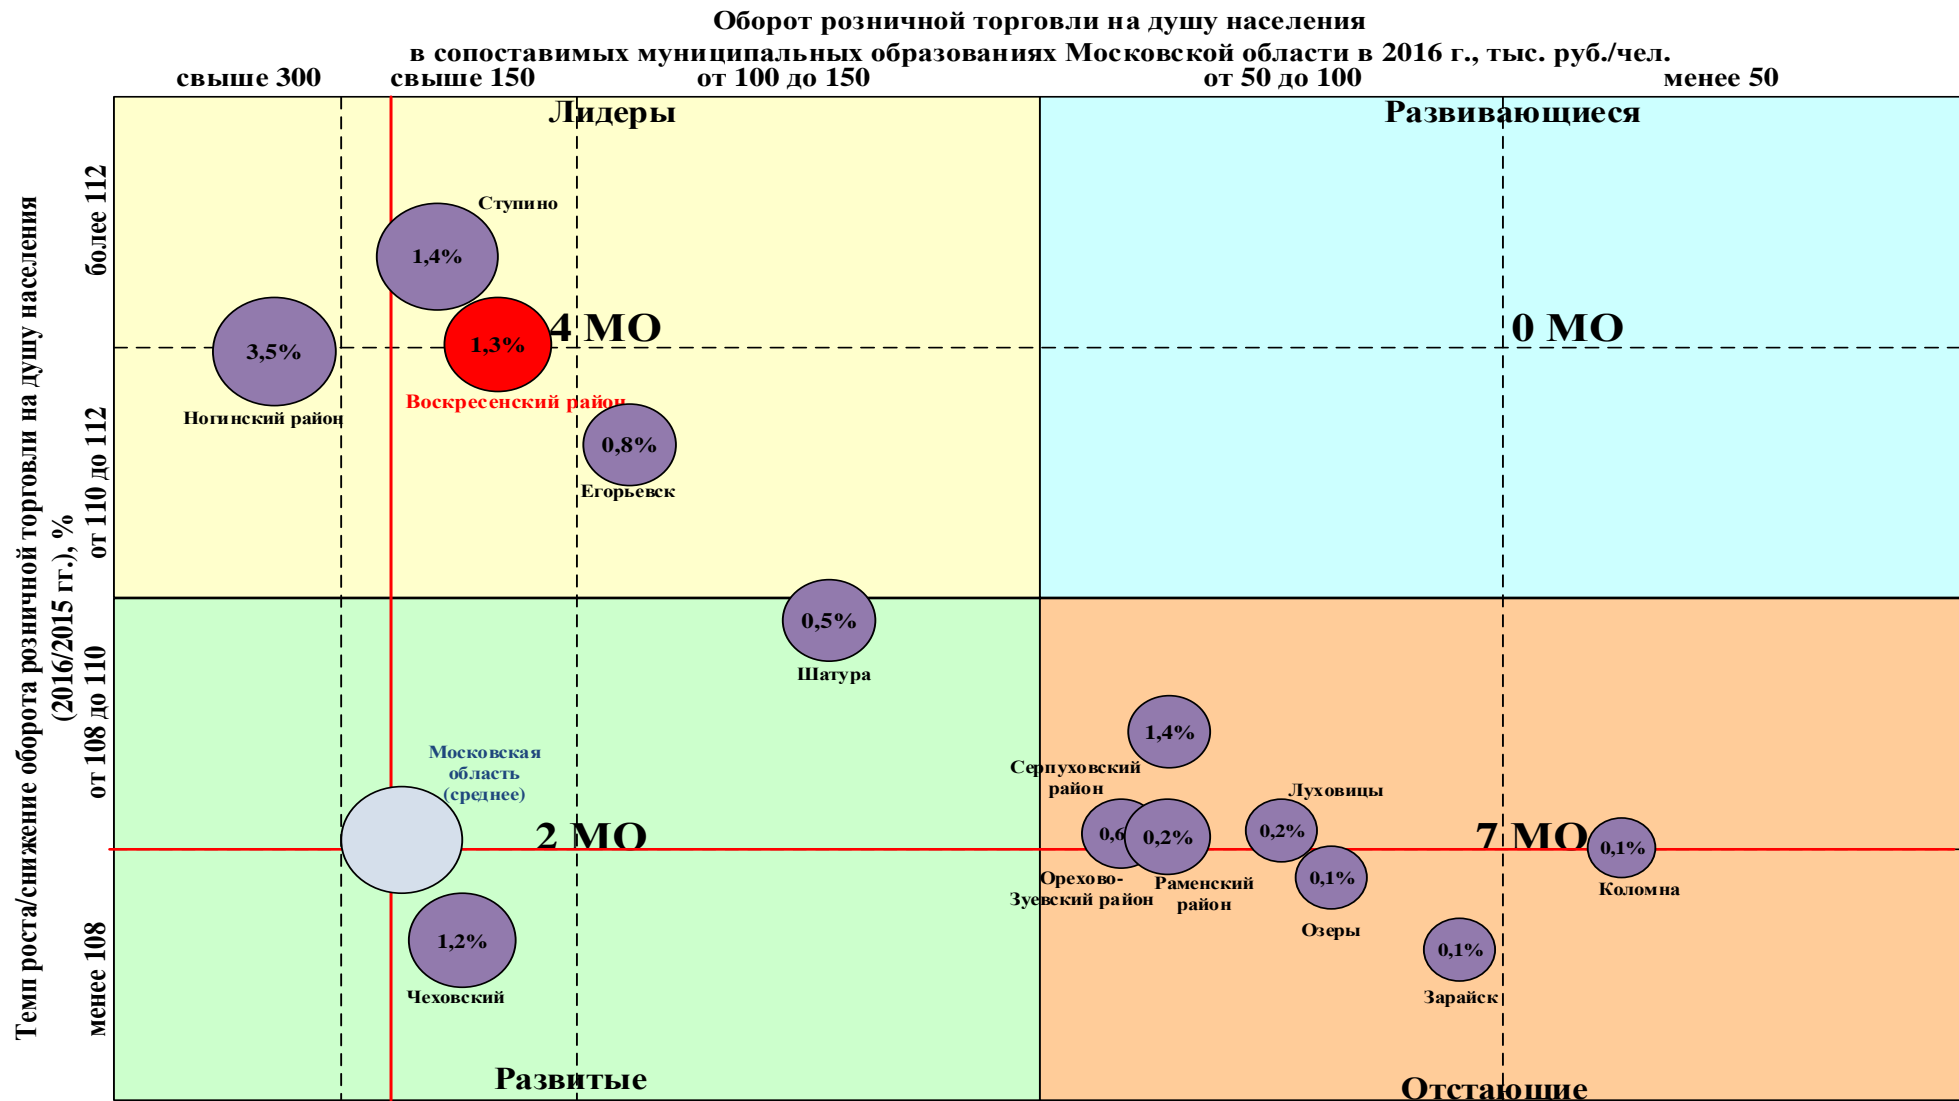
Оборот розничной торговли на душу населения
в сопоставимых муниципальных образованиях Московской области в 2016 г., тыс. руб./чел.

свыше 300 свыше 150 от 100 до 150 от 50 до 100 менее 50

Темп роста/снижение оборота розничной торговли на душу населения (2016/2015 гг.), %

более 112
от 110 до 112
от 108 до 110
менее 108

Лидеры
Развивающиеся
Развитые
Отстающие

4 МО
0 МО
2 МО
7 МО

Ступино 1,4%
3,5% Ногинский район
1,3% Воскресенский район
0,8% Егорьевск
0,5% Шатура
Московская область (среднее)
1,2% Чеховский
1,4%
Серпуховский район
0,6
0,2%
Орехово-Зуевский район
Раменский район
Луховицы 0,2%
0,1% Озеры
0,1% Коломна
0,1% Зарайск